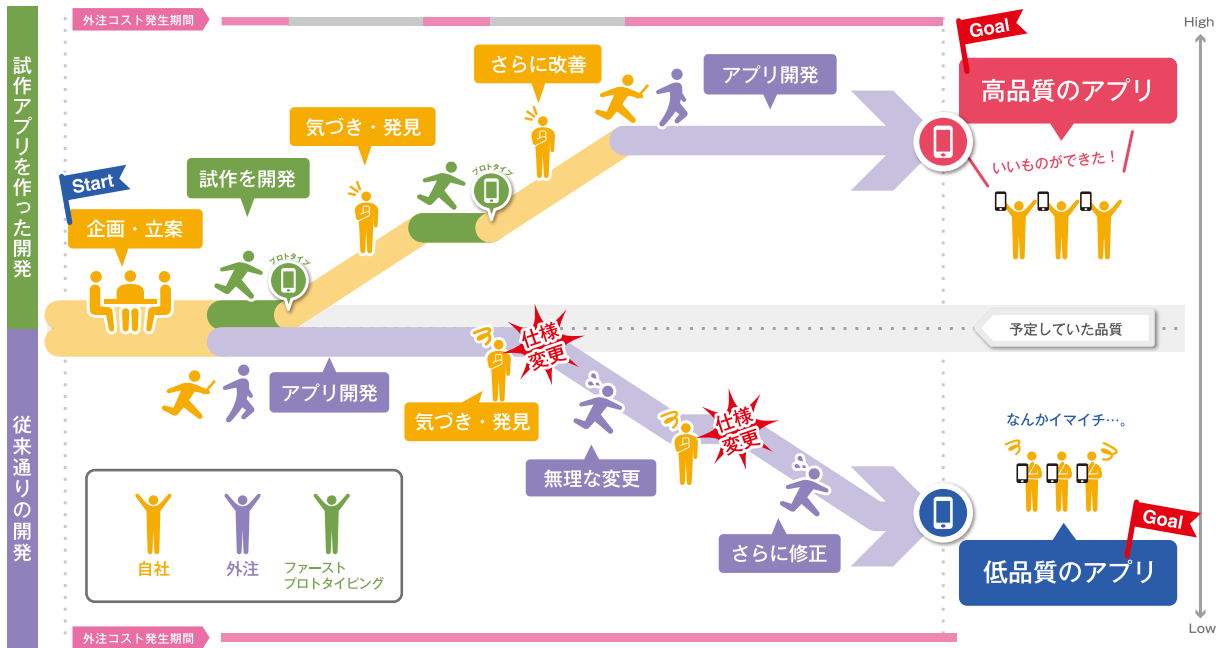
外注コスト発生期間

試作アプリを作った開発

Start

企画・立案

試作を開発

プロトタイプ

気づき・発見

プロトタイプ

さらに改善

アプリ開発

Goal

高品質のアプリ

いいものができた！

High

予定していた品質

従来通りの開発

アプリ開発

仕様変更

気づき・発見

無理な変更

仕様変更

さらに修正

なんかイマイチ…。

Goal

低品質のアプリ

自社

外注

ファースト
プロトタイピング

外注コスト発生期間

Low